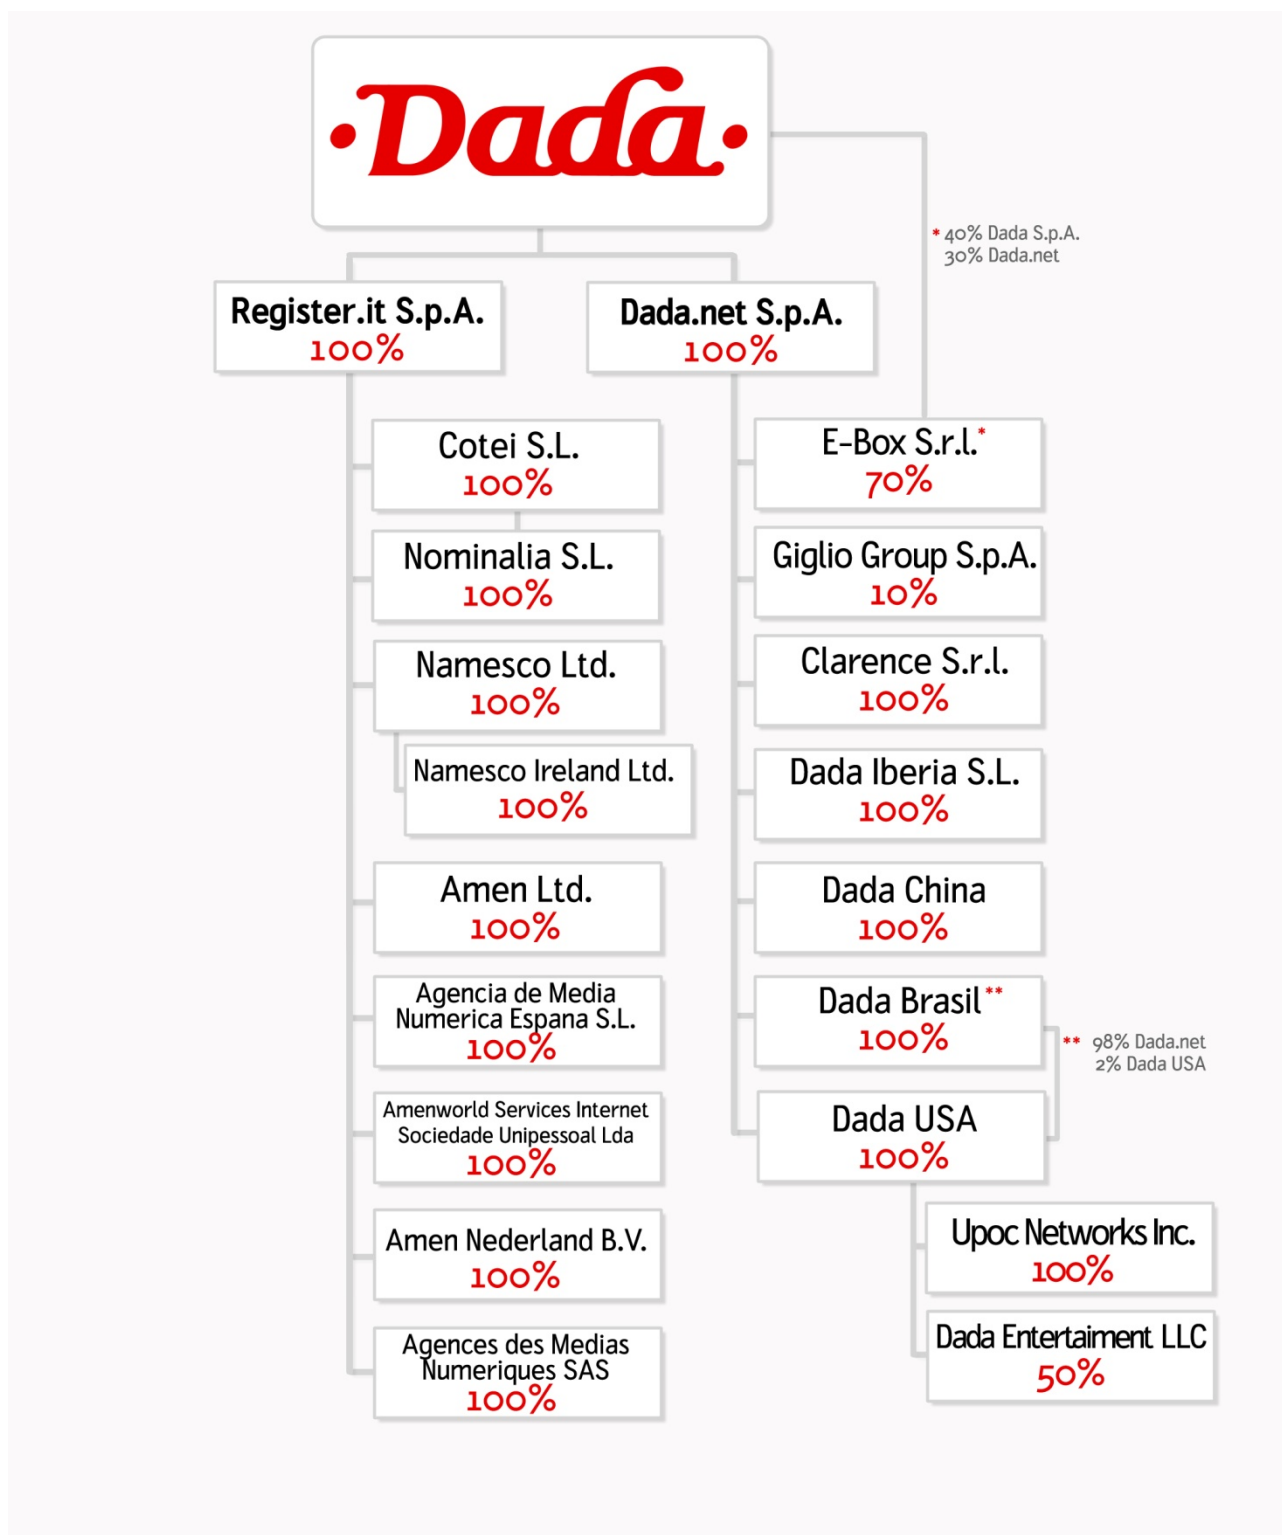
·Dada·

* 40% Dada S.p.A.
30% Dada.net

Register.it S.p.A.
100%

Dada.net S.p.A.
100%

Cotei S.L.
100%

Nominalia S.L.
100%

Namesco Ltd.
100%

Namesco Ireland Ltd.
100%

Amen Ltd.
100%

Agencia de Media Numerica Espana S.L.
100%

Amenworld Services Internet Sociedade Unipessoal Lda
100%

Amen Nederland B.V.
100%

Agences des Medias Numeriques SAS
100%

E-Box S.r.l.*
70%

Giglio Group S.p.A.
10%

Clarence S.r.l.
100%

Dada Iberia S.L.
100%

Dada China
100%

Dada Brasil**
100%

** 98% Dada.net
2% Dada USA

Dada USA
100%

Upoc Networks Inc.
100%

Dada Entertaiment LLC
50%